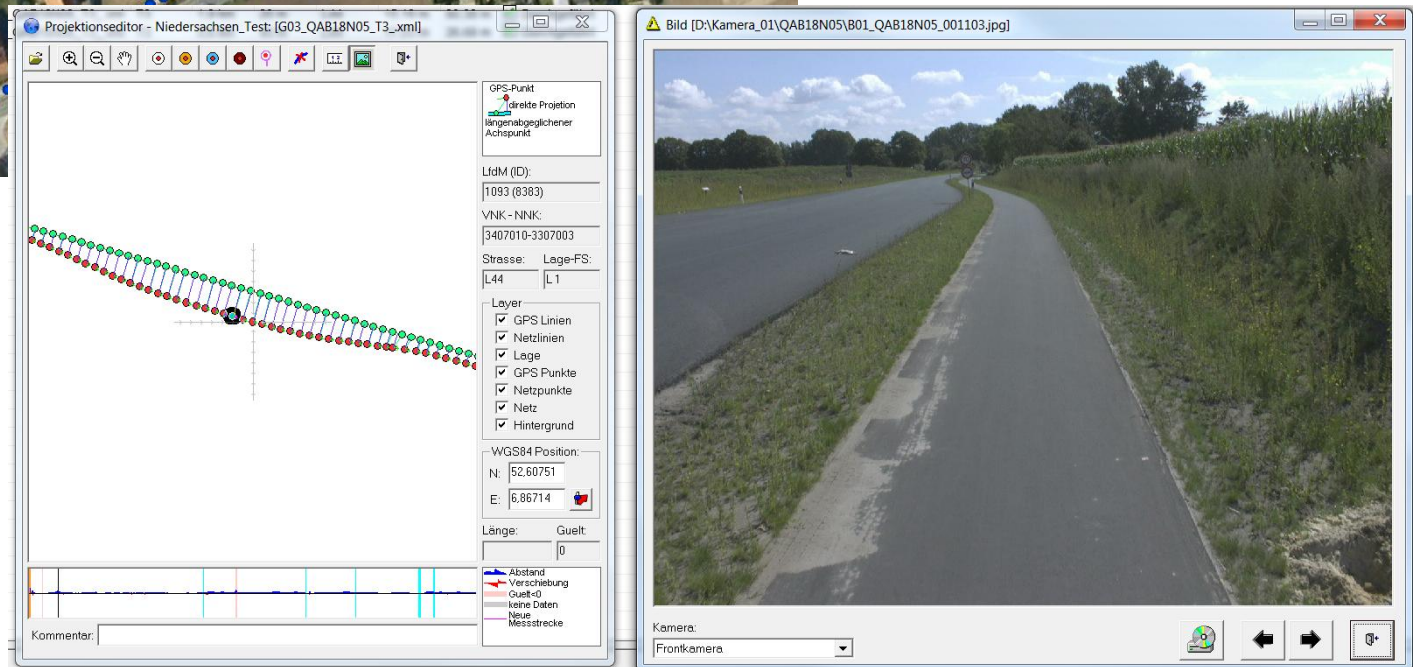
Projektionseditor - Niedersachsen_Test: [G03_QAB18N05_T3_.xml]

GPS-Punkt
direkte Projetion
längenabgeglichener Achspunkt

LfdM (ID):
1093 (8383)
VNK - NNK:
3407010-3307003
Strasse:
L44
Lage-FS:
L 1

Layer
GPS Linien
Netzlinien
Lage
GPS Punkte
Netzpunkte
Netz
Hintergrund

WGS84 Position:
N: 52,60751
E: 6,86714

Länge:
Guelt:
0

Abstand
Verschiebung
Guelt=0
keine Daten
Neue Messstrecke

Kommentar:

Bild [D:\Kamera_01\QAB18N05\B01_QAB18N05_001103.jpg]

Kamera:
Frontkamera